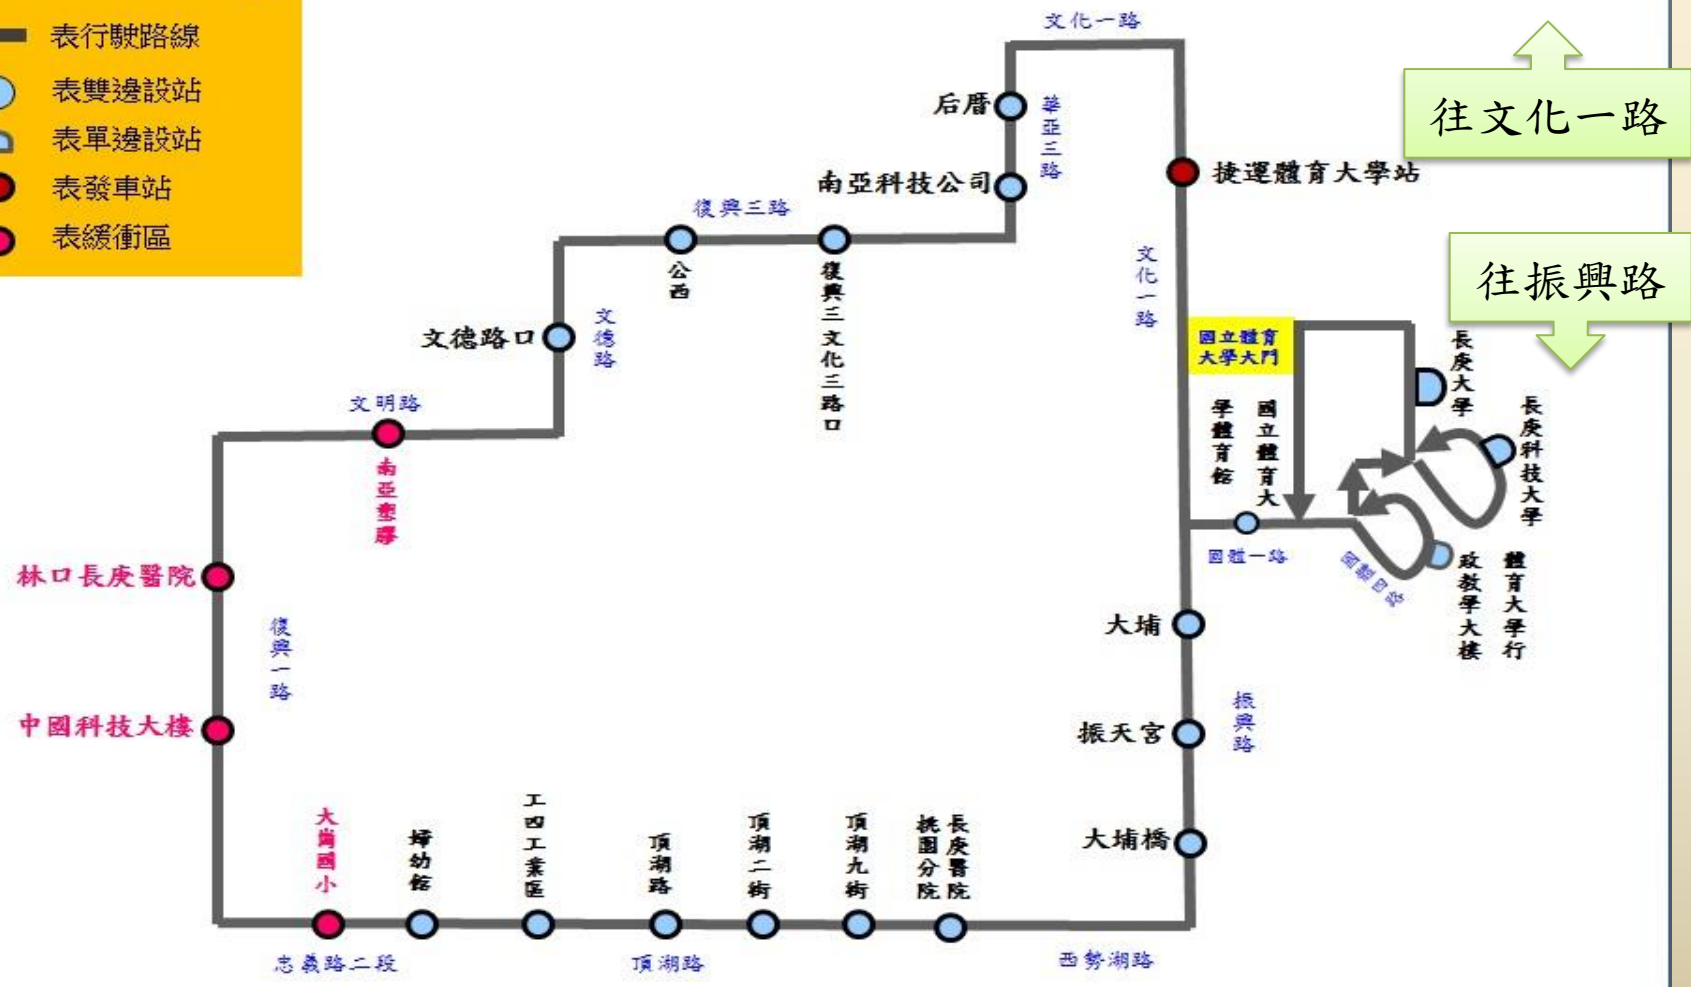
表行駛路線
表雙邊設站
表單邊設站
表發車站
表緩衝區

文化一路
往文化一路
后厝
華亞三路
捷運體育大學站
南亞科技公司
復興三路
公西
復興三文化三路口
往振興路
文化一路
文德路口
文德路
國立體育大學大門
長庚大學
文明路
學體育館
國立體育大
長庚科技大學
南亞塑膠
國體一路
國體四路
政教學大樓
體育大學行
林口長庚醫院
大埔
復興一路
振興路
振天宮
中國科技大樓
大埔橋
大崗國小
婦幼館
工四工業區
頂湖路
頂湖二街
頂湖九街
桃園分院
長庚醫院
忠義路二段
頂湖路
西勢湖路